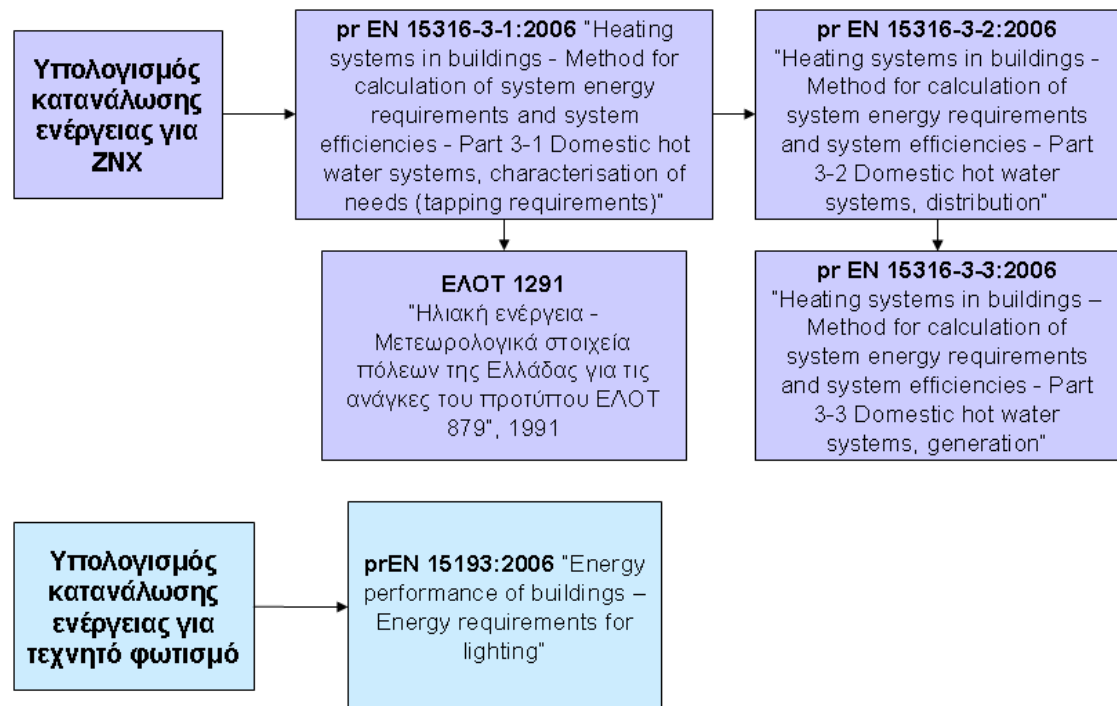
Υπολογισμός κατανάλωσης ενέργειας για ΖΝΧ

pr EN 15316-3-1:2006 "Heating systems in buildings - Method for calculation of system energy requirements and system efficiencies - Part 3-1 Domestic hot water systems, characterisation of needs (tapping requirements)"

pr EN 15316-3-2:2006 "Heating systems in buildings - Method for calculation of system energy requirements and system efficiencies - Part 3-2 Domestic hot water systems, distribution"

ΕΛΟΤ 1291 "Ηλιακή ενέργεια - Μετεωρολογικά στοιχεία πόλεων της Ελλάδας για τις ανάγκες του προτύπου ΕΛΟΤ 879", 1991

pr EN 15316-3-3:2006 "Heating systems in buildings – Method for calculation of system energy requirements and system efficiencies - Part 3-3 Domestic hot water systems, generation"

Υπολογισμός κατανάλωσης ενέργειας για τεχνητό φωτισμό

prEN 15193:2006 "Energy performance of buildings – Energy requirements for lighting"